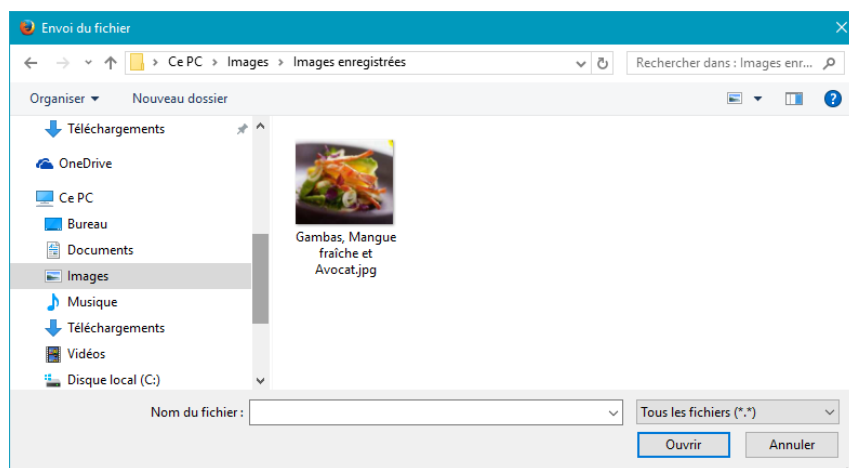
Envoi du fichier

Ce PC > Images > Images enregistrées

Rechercher dans : Images enr...

Organiser ▾ Nouveau dossier

Téléchargements

OneDrive

Ce PC

Bureau

Documents

Images

Musique

Téléchargements

Vidéos

Disque local (C:)

Gambas, Mangue fraîche et Avocat.jpg

Nom du fichier :

Tous les fichiers (*.*)

Ouvrir

Annuler